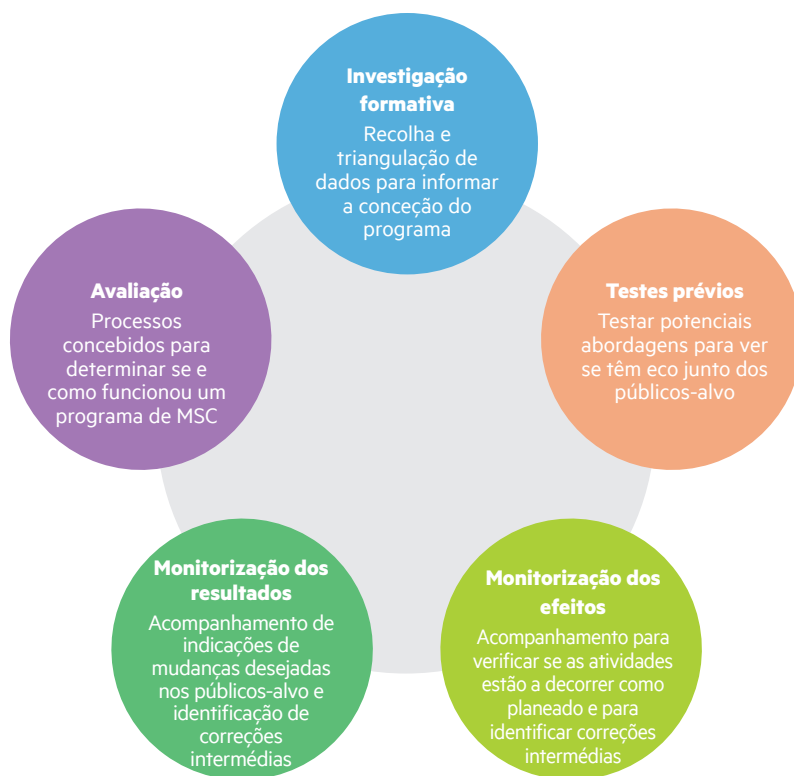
**Investigação formativa**
Recolha e triangulação de dados para informar a conceção do programa

**Testes prévios**
Testar potenciais abordagens para ver se têm eco junto dos públicos-alvo

**Monitorização dos efeitos**
Acompanhamento para verificar se as atividades estão a decorrer como planeado e para identificar correções intermédias

**Monitorização dos resultados**
Acompanhamento de indicações de mudanças desejadas nos públicos-alvo e identificação de correções intermédias

**Avaliação**
Processos concebidos para determinar se e como funcionou um programa de MSC